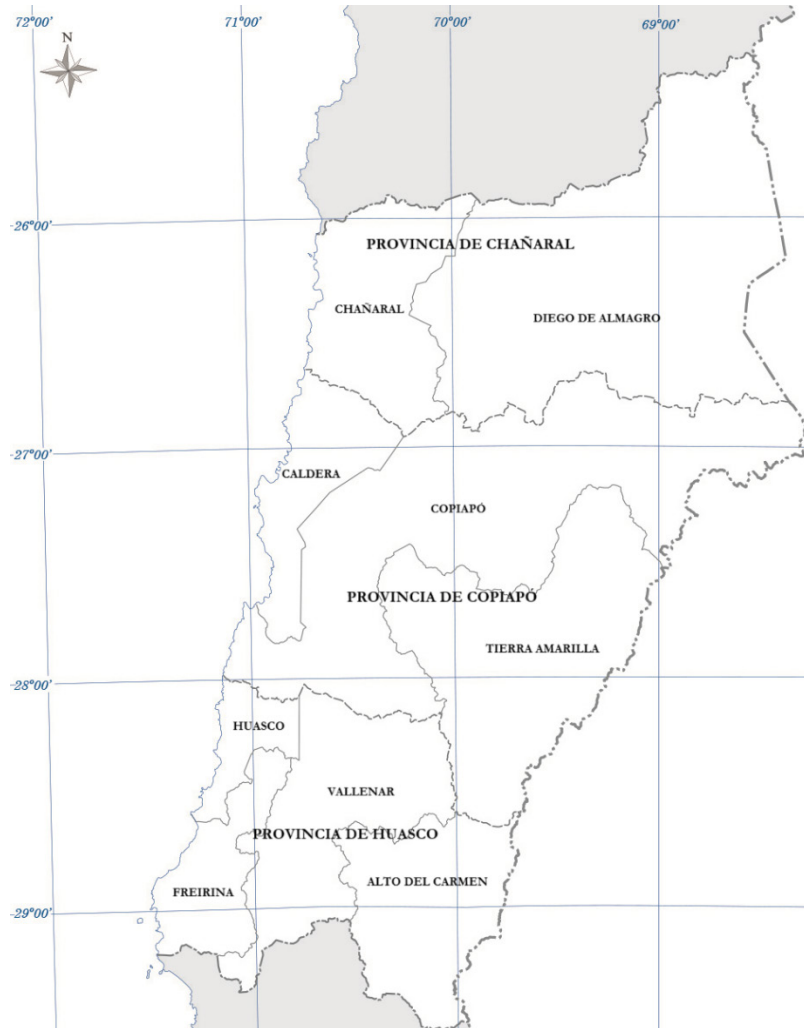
72°00'
71°00'
70°00'
69°00'
N
-26°00'
PROVINCIA DE CHAÑARAL
CHAÑARAL
DIEGO DE ALMAGRO
-27°00'
CALDERA
COPIAPÓ
PROVINCIA DE COPIAPÓ
TIERRA AMARILLA
-28°00'
HUASCO
VALLENAR
PROVINCIA DE HUASCO
ALTO DEL CARMEN
FREIRINA
-29°00'